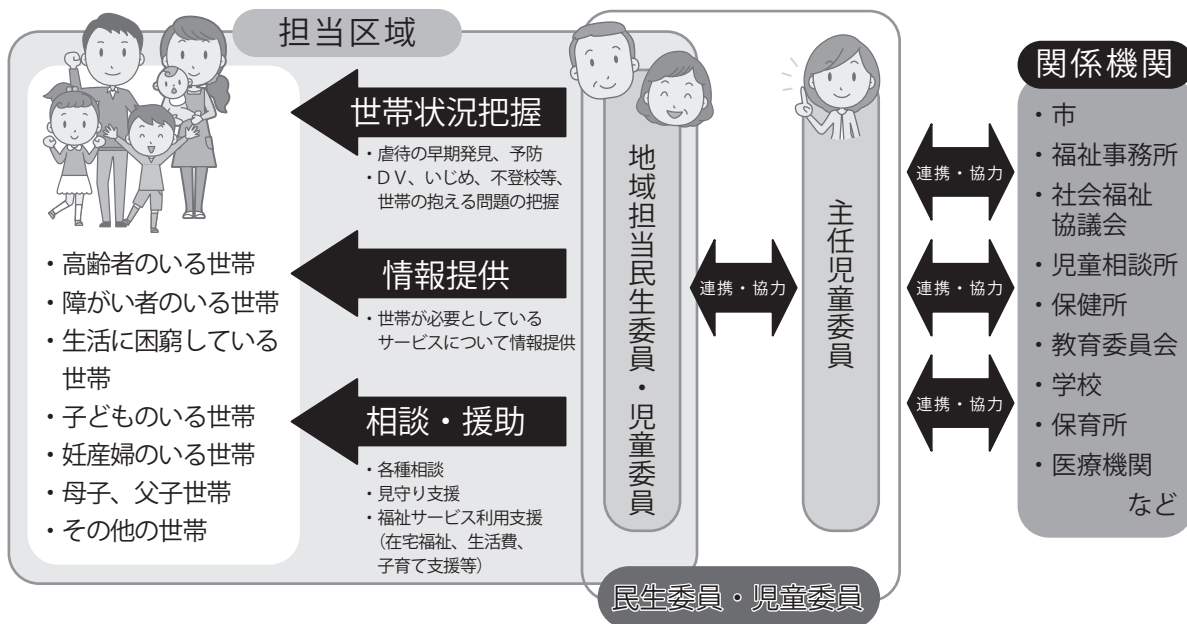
担当区域

・高齢者のいる世帯
・障がい者のいる世帯
・生活に困窮している世帯
・子どものいる世帯
・妊産婦のいる世帯
・母子、父子世帯
・その他の世帯

世帯状況把握
・虐待の早期発見、予防
・DV、いじめ、不登校等、世帯の抱える問題の把握

情報提供
・世帯が必要としているサービスについて情報提供

相談・援助
・各種相談
・見守り支援
・福祉サービス利用支援（在宅福祉、生活費、子育て支援等）

地域担当民生委員・児童委員

連携・協力

主任児童委員

民生委員・児童委員

連携・協力

連携・協力

連携・協力

関係機関
・市
・福祉事務所
・社会福祉協議会
・児童相談所
・保健所
・教育委員会
・学校
・保育所
・医療機関
など